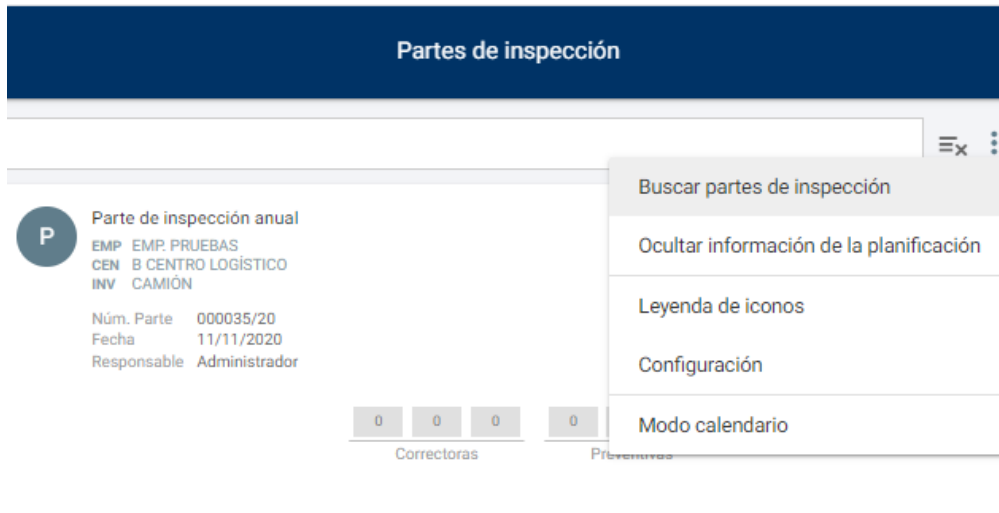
Partes de inspección

P

Parte de inspección anual
EMP EMP. PRUEBAS
CEN B CENTRO LOGÍSTICO
INV CAMIÓN

Núm. Parte 000035/20
Fecha 11/11/2020
Responsable Administrador

0 0 0
Correctoras

0
Preventivas

Buscar partes de inspección

Ocultar información de la planificación

Leyenda de iconos

Configuración

Modo calendario